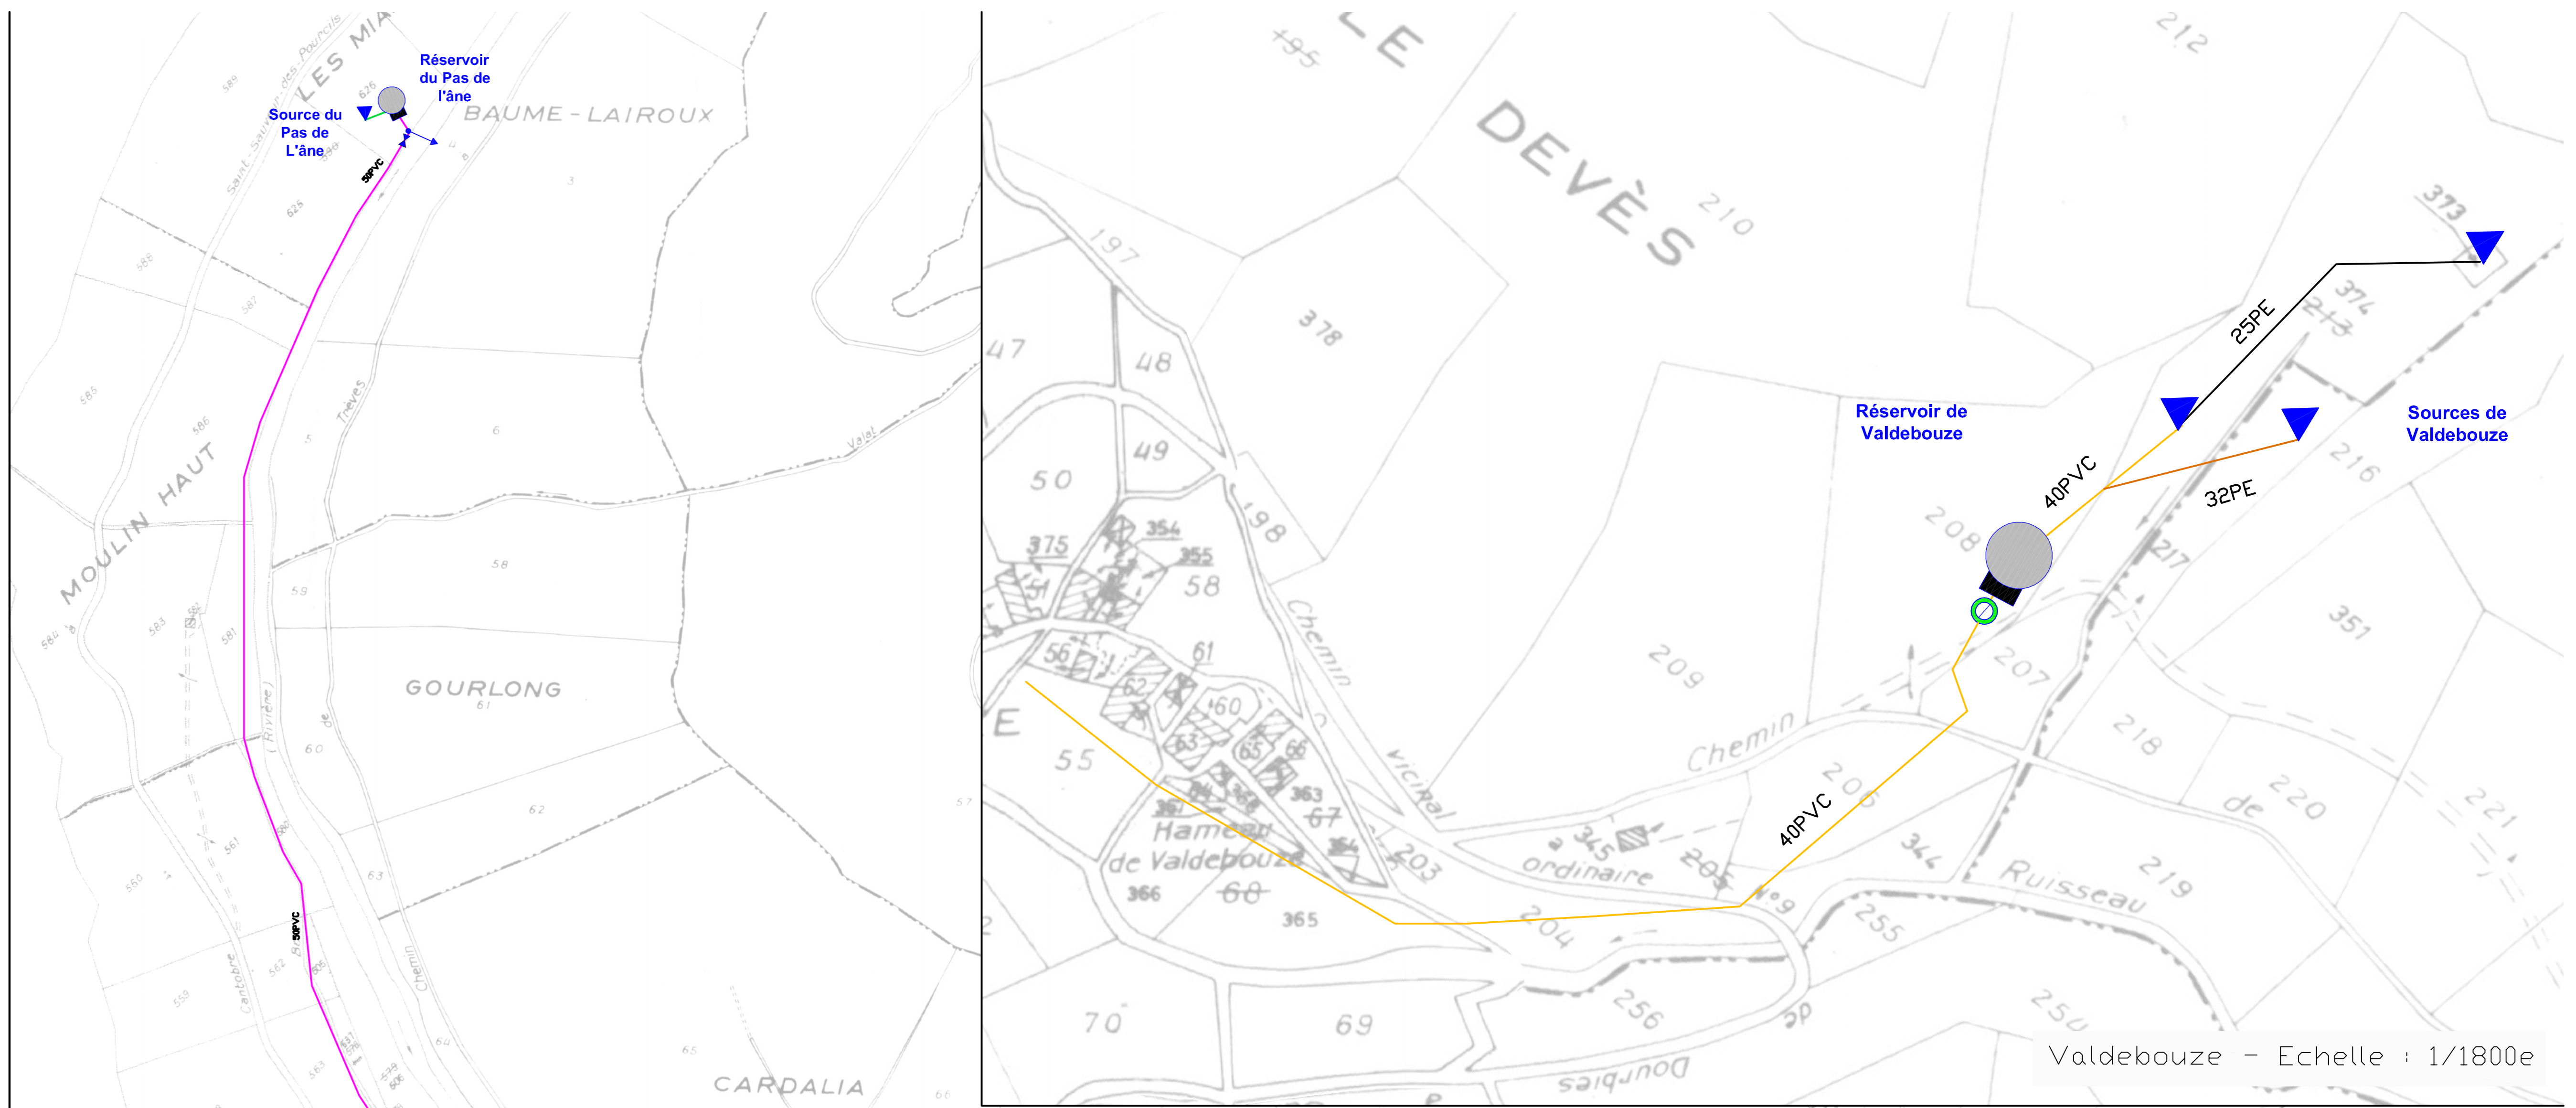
LES MIA
Saint-Sauveur-des-Pourcils
Réservoir du Pas de l'âne
Source du Pas de L'âne
BAUME-LAIROUX
50PVC
625
626
MOULIN HAUT
Trèves
Valat
6
58
59
GOURLONG
61
60
62
63
de
(Rivière)
Chemin
Cantobre
50PVC
CARDALIA
65
586
585
584
583
581
561
560
559
562
563

LE
DEVÈS
195
212
210
197
378
373
374
213
25PE
47
48
49
50
Réservoir de Valdebouze
Sources de Valdebouze
40PVC
32PE
216
198
208
217
375
354
355
58
51
Chemin
209
351
56
61
207
62
60
63
65
66
E
55
Chemin
218
vicinal
40PVC
206
220
221
363
67
Hameau de Valdebouze
345
ordinaire
344
Ruisseau
219
de
366
68
365
203
205
9
255
204
70
69
256
Doubles
250
Valdebouze - Echelle : 1/1800e